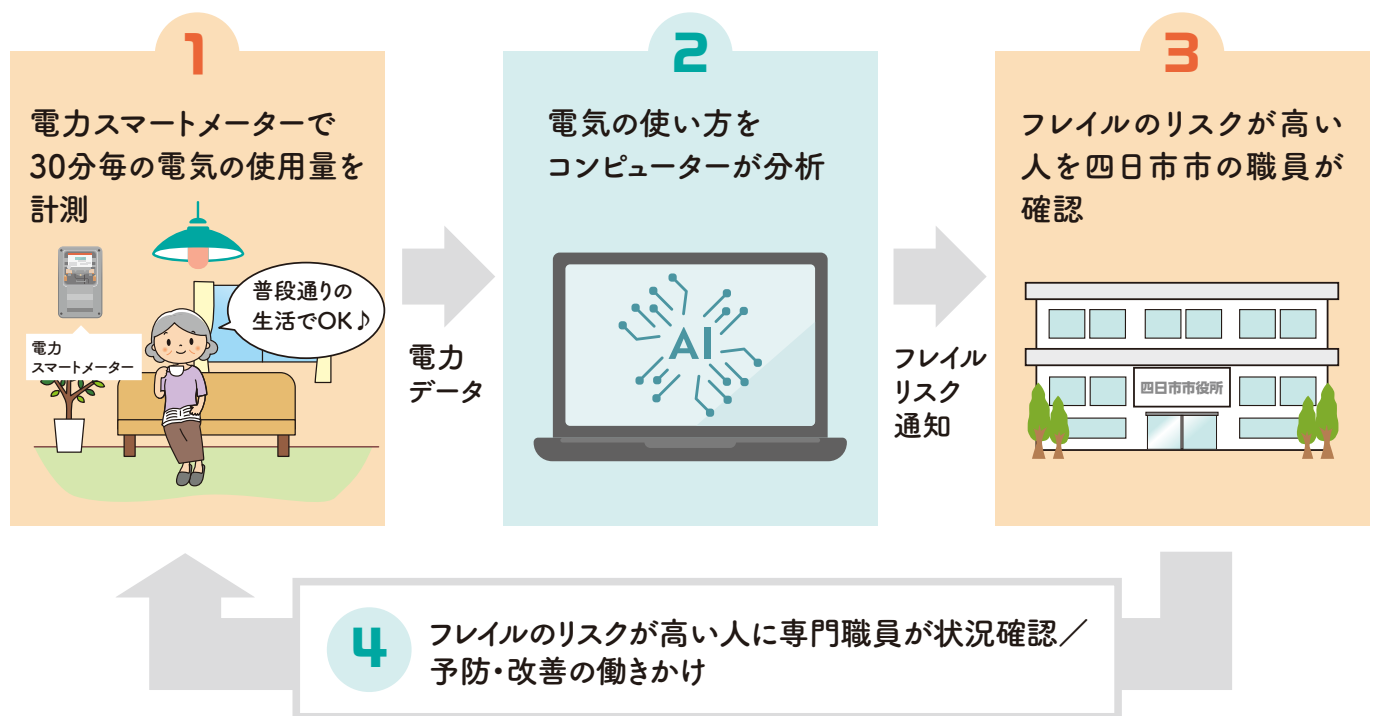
1

電力スマートメーターで30分毎の電気の使用量を計測

電力スマートメーター

普段通りの生活でOK♪

電力データ

2

電気の使い方をコンピューターが分析

AI

フレイルリスク通知

3

フレイルのリスクが高い人を四日市市の職員が確認

四日市市役所

4

フレイルのリスクが高い人に専門職員が状況確認／予防・改善の働きかけ